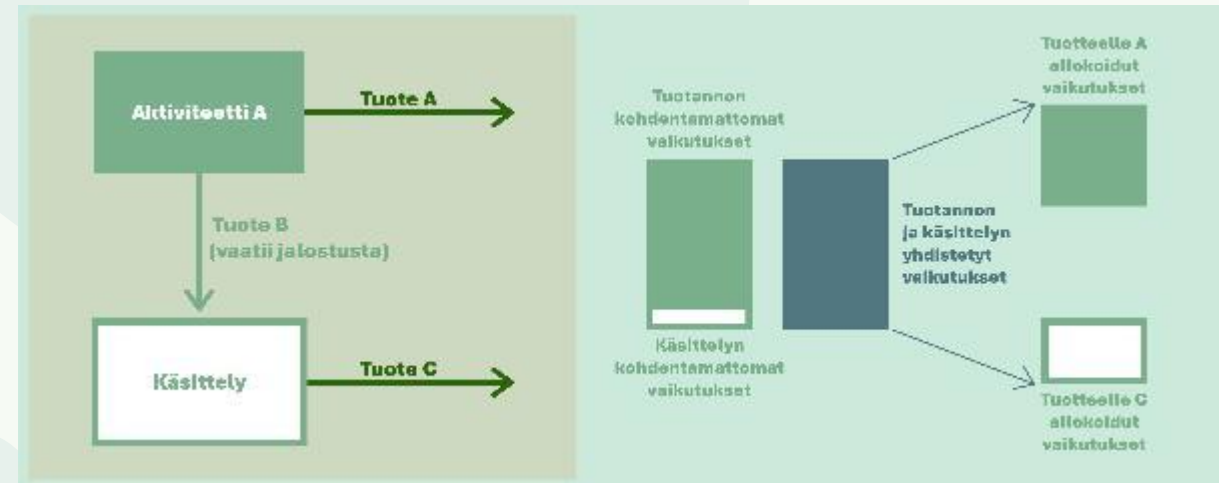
Aktiviteetti A

Tuote A

Tuote B (vaatii jalostusta)

Käsittely

Tuote C

Tuotannon kohdentamattomat vaikutukset

Käsittelyn kohdentamattomat vaikutukset

Tuotannon ja käsittelyn yhdistetyt vaikutukset

Tuotteelle A allokoidut vaikutukset

Tuotteelle C allokoidut vaikutukset